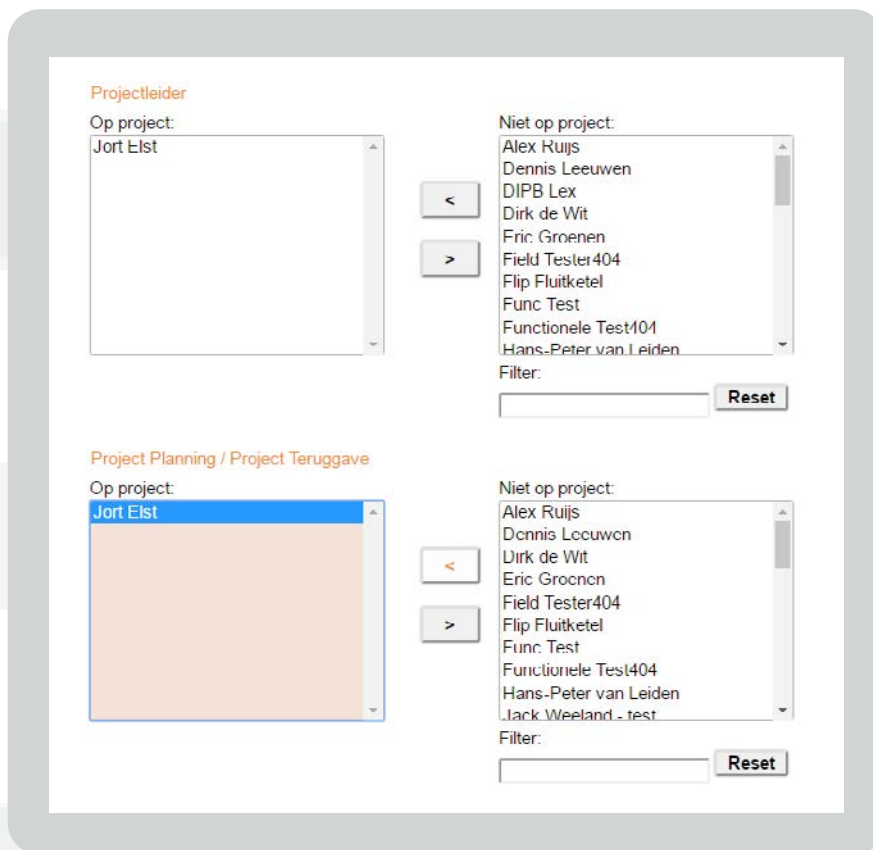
Projectleider

Op project:
Jort Elst

<
>

Niet op project:
Alex Ruijs
Dennis Leeuwen
DIPB Lex
Dirk de Wit
Eric Groenen
Field Tester404
Flip Fluitketel
Func Test
Functionele Test404
Hans-Peter van Leiden

Filter:
Reset

Project Planning / Project Teruggave

Op project:
Jort Elst

<
>

Niet op project:
Alex Ruijs
Dennis Leeuwen
Dirk de Wit
Eric Groenen
Field Tester404
Flip Fluitketel
Func Test
Functionele Test404
Hans-Peter van Leiden
Jack Weeland - test

Filter:
Reset